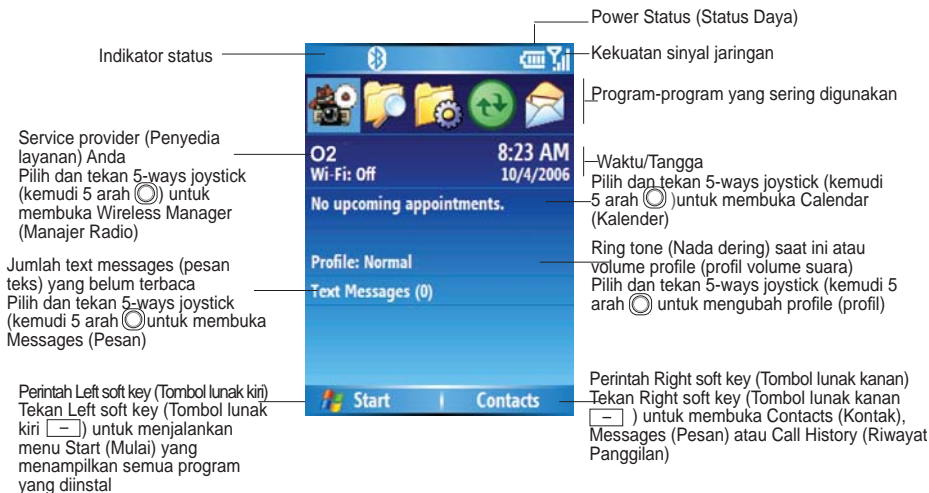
Power Status (Status Daya)

Indikator status

Kekuatan sinyal jaringan

Program-program yang sering digunakan

Service provider (Penyedia layanan) Anda
Pilih dan tekan 5-ways joystick (kemudi 5 arah ◎) untuk membuka Wireless Manager (Manajer Radio)

O2
Wi-Fi: Off

8:23 AM
10/4/2006

Waktu/Tangga
Pilih dan tekan 5-ways joystick (kemudi 5 arah ◎ )untuk membuka Calendar (Kalender)

No upcoming appointments.

Jumlah text messages (pesan teks) yang belum terbaca
Pilih dan tekan 5-ways joystick (kemudi 5 arah ◎untuk membuka Messages (Pesan)

Profile: Normal

Text Messages (0)

Ring tone (Nada dering) saat ini atau volume profile (profil volume suara)
Pilih dan tekan 5-ways joystick (kemudi 5 arah ◎ untuk mengubah profile (profil)

Perintah Left soft key (Tombol lunak kiri)
Tekan Left soft key (Tombol lunak kiri [ – ]) untuk menjalankan menu Start (Mulai) yang menampilkan semua program yang diinstal

Start

Contacts

Perintah Right soft key (Tombol lunak kanan)
Tekan Right soft key (Tombol lunak kanan [ – ] ) untuk membuka Contacts (Kontak), Messages (Pesan) atau Call History (Riwayat Panggilan)